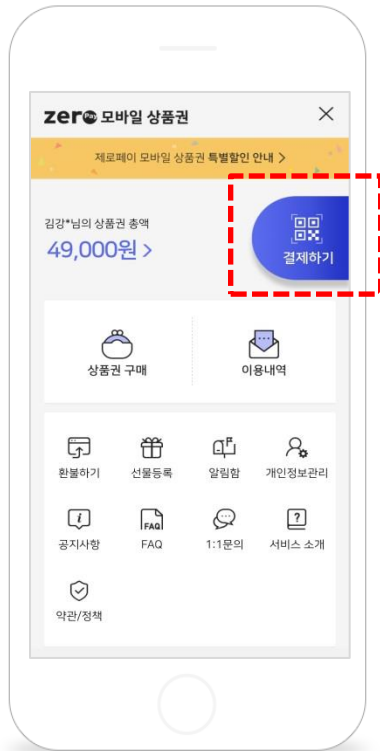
zero Pay 모바일 상품권

제로페이 모바일 상품권 특별할인 안내 >

김강*님의 상품권 총액
49,000원 >

결제하기

상품권 구매

이용내역

환불하기

선물등록

알림함

개인정보관리

공지사항

FAQ

1:1문의

서비스 소개

약관/정책